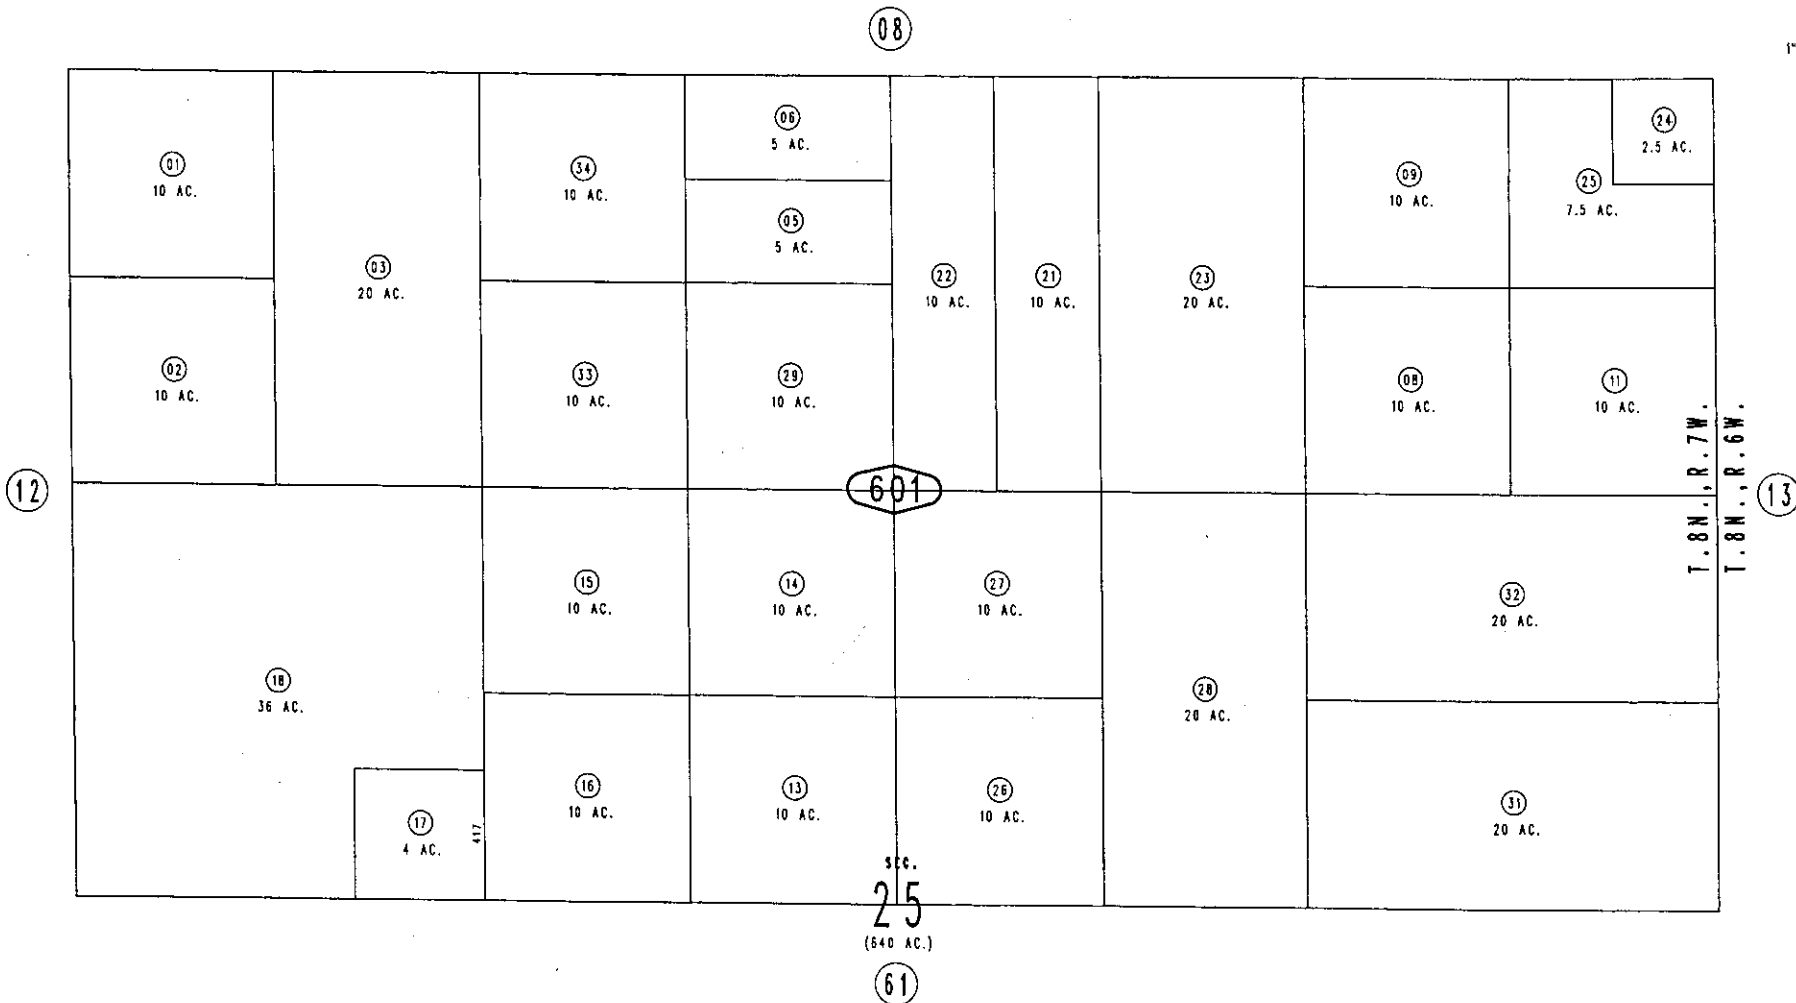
08

1"

01
10 AC.

03
20 AC.

34
10 AC.

06
5 AC.

05
5 AC.

22
10 AC.

21
10 AC.

23
20 AC.

09
10 AC.

25
7.5 AC.

24
2.5 AC.

02
10 AC.

33
10 AC.

29
10 AC.

08
10 AC.

11
10 AC.

12

601

T.8N.,R.7W.
T.8N.,R.6W.

13

15
10 AC.

14
10 AC.

27
10 AC.

32
20 AC.

18
36 AC.

28
20 AC.

16
10 AC.

13
10 AC.

26
10 AC.

31
20 AC.

17
4 AC.

417

SEC.
25
(640 AC.)

61